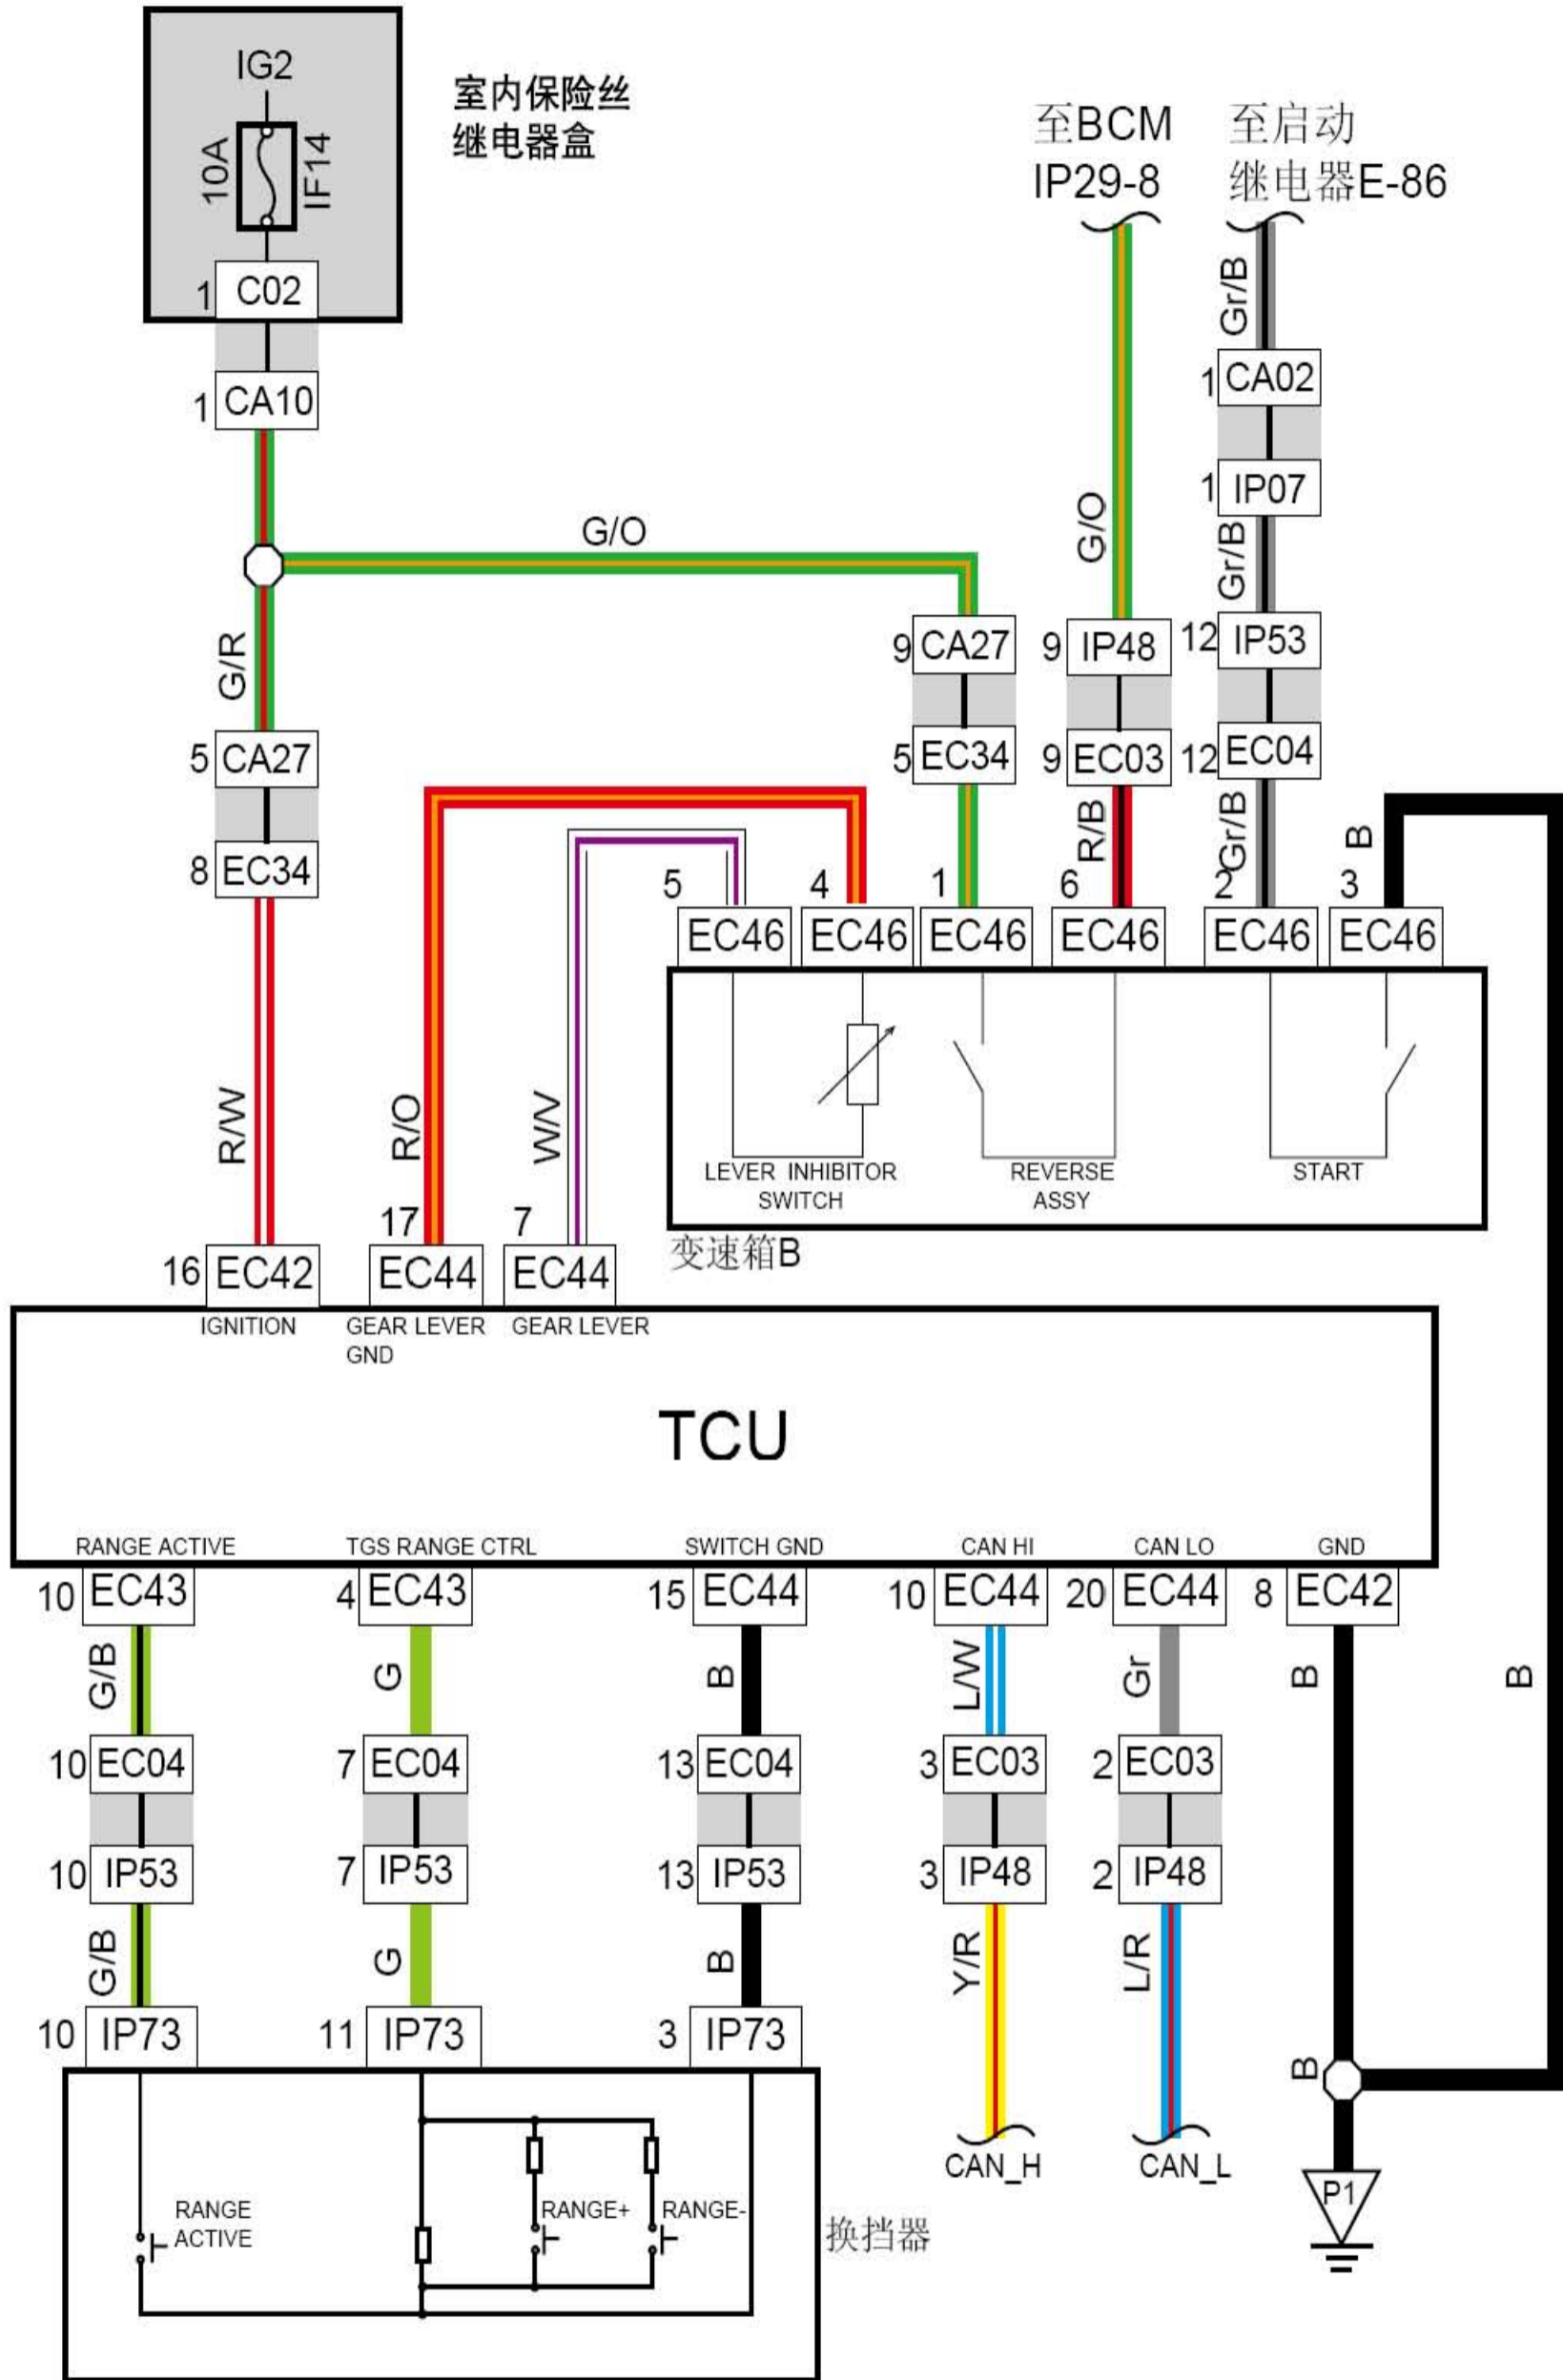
IG2
10A
IF14
1 C02
室内保险丝
继电器盒

至BCM
IP29-8

至启动
继电器E-86

1 CA10

Gr/B
1 CA02
1 IP07
Gr/B

G/O
G/R

G/O
9 CA27
5 EC34
9 IP48
9 EC03
12 IP53
12 EC04

5 CA27
8 EC34

R/B
Gr/B
B

5 4 1 6 2 3
EC46 EC46 EC46 EC46 EC46 EC46

LEVER INHIBITOR SWITCH
REVERSE ASSY
START
变速箱B

R/W
R/O
W/V
17
7
16 EC42
EC44
EC44
IGNITION
GEAR LEVER GND
GEAR LEVER

TCU

RANGE ACTIVE
TGS RANGE CTRL
SWITCH GND
CAN HI
CAN LO
GND

10 EC43
4 EC43
15 EC44
10 EC44
20 EC44
8 EC42

G/B
G
B
L/W
Gr
B
B

10 EC04
7 EC04
13 EC04
3 EC03
2 EC03

10 IP53
7 IP53
13 IP53
3 IP48
2 IP48

G/B
G
B
Y/R
L/R

10 IP73
11 IP73
3 IP73

B

CAN_H
CAN_L

RANGE ACTIVE
RANGE+
RANGE-
换挡器

P1